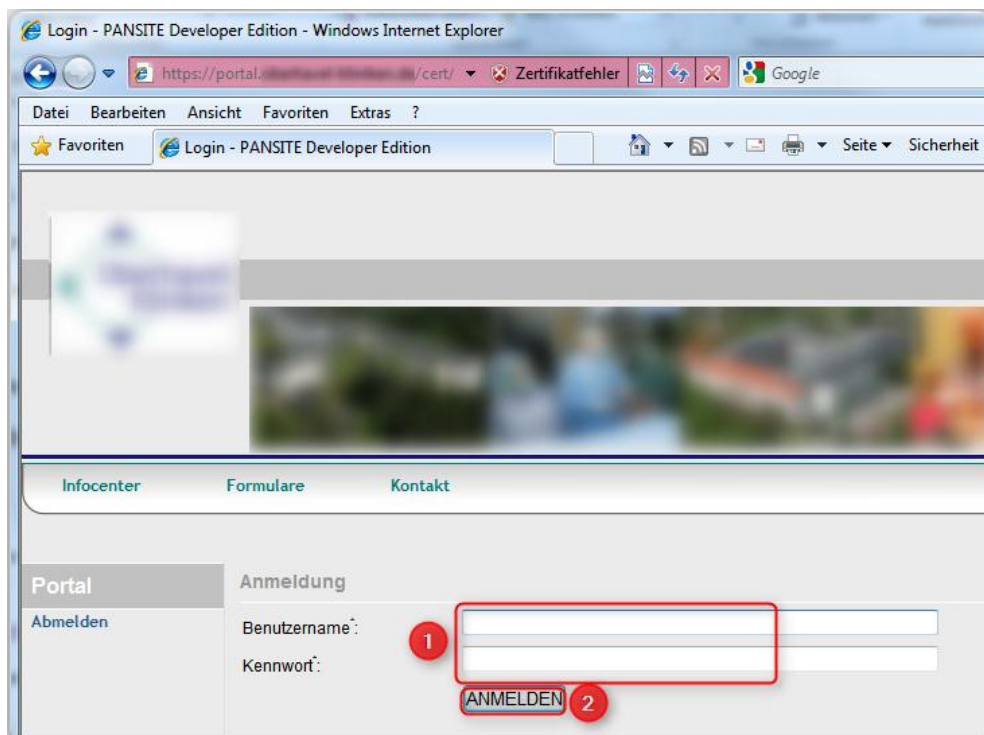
Login - PANSITE Developer Edition - Windows Internet Explorer

https://portal.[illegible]/cert/ Zertifikatfehler Google

Datei Bearbeiten Ansicht Favoriten Extras ?

Favoriten Login - PANSITE Developer Edition Seite Sicherheit

Infocenter Formulare Kontakt

Portal
Abmelden

Anmeldung
Benutzername*:
Kennwort*:
1
ANMELDEN 2